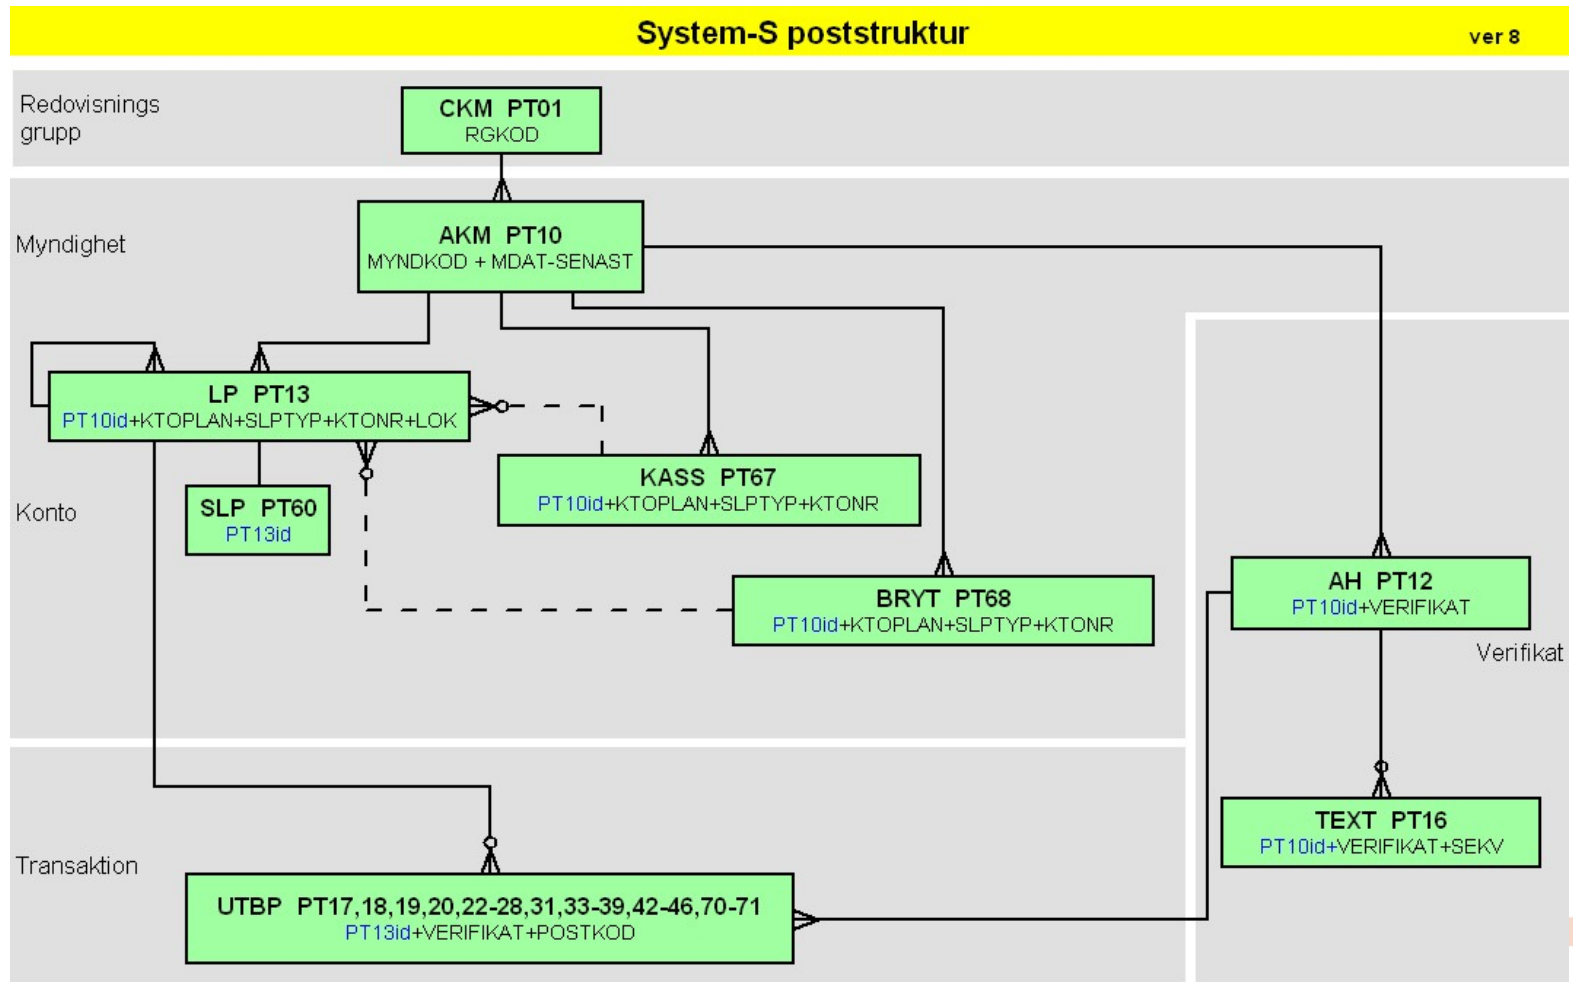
System-S poststruktur

ver 8

Redovisnings grupp

CKM PT01
RGKOD

Myndighet

AKM PT10
MYNDKOD + MDAT-SENAST

LP PT13
PT10id+KTOPLAN+SLPTYP+KTONR+LOK

Konto

SLP PT60
PT13id

KASS PT67
PT10id+KTOPLAN+SLPTYP+KTONR

BRYT PT68
PT10id+KTOPLAN+SLPTYP+KTONR

AH PT12
PT10id+VERIFIKAT

Verifikat

TEXT PT16
PT10id+VERIFIKAT+SEKV

Transaktion

UTBP PT17,18,19,20,22-28,31,33-39,42-46,70-71
PT13id+VERIFIKAT+POSTKOD